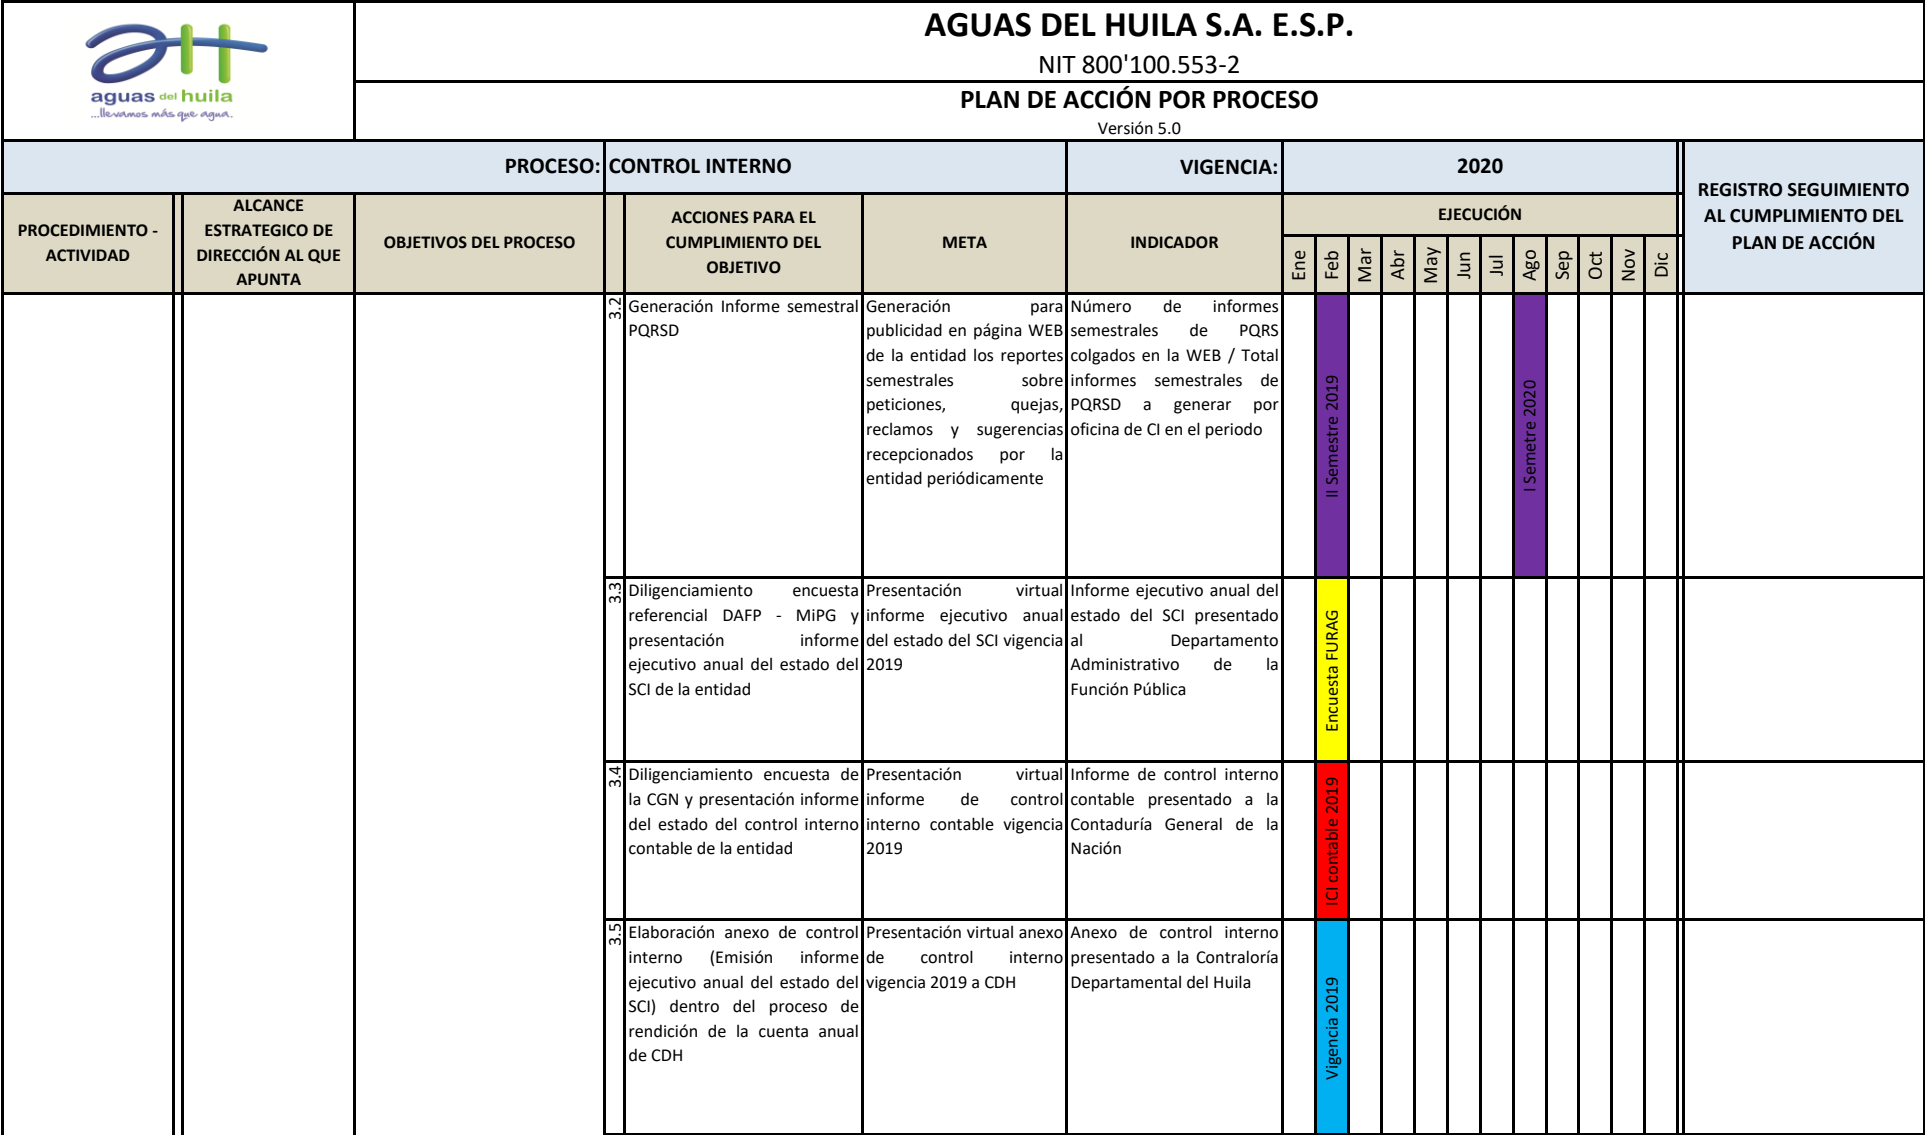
aguas del huila
...llevamos más que agua.

AGUAS DEL HUILA S.A. E.S.P.
NIT 800'100.553-2
PLAN DE ACCIÓN POR PROCESO
Versión 5.0

PROCESO: CONTROL INTERNO | VIGENCIA: 2020

| PROCEDIMIENTO - ACTIVIDAD | ALCANCE ESTRATEGICO DE DIRECCIÓN AL QUE APUNTA | OBJETIVOS DEL PROCESO | | ACCIONES PARA EL CUMPLIMIENTO DEL OBJETIVO | META | INDICADOR | Ene | Feb | Mar | Abr | May | Jun | Jul | Ago | Sep | Oct | Nov | Dic | REGISTRO SEGUIMIENTO AL CUMPLIMIENTO DEL PLAN DE ACCIÓN |
|---|---|---|---|---|---|---|---|---|---|---|---|---|---|---|---|---|---|---|---|
| | | | 3.2 | Generación Informe semestral PQRSD | Generación para publicidad en página WEB de la entidad los reportes semestrales sobre peticiones, quejas, reclamos y sugerencias recepcionados por la entidad periódicamente | Número de informes semestrales de PQRS colgados en la WEB / Total informes semestrales de PQRSD a generar por oficina de CI en el periodo | | II Semestre 2019 | | | | | | I Semetre 2020 | | | | | |
| | | | 3.3 | Diligenciamiento encuesta referencial DAFP - MiPG y presentación informe ejecutivo anual del estado del SCI de la entidad | Presentación virtual informe ejecutivo anual del estado del SCI vigencia 2019 | Informe ejecutivo anual del estado del SCI presentado al Departamento Administrativo de la Función Pública | | Encuesta FURAG | | | | | | | | | | | |
| | | | 3.4 | Diligenciamiento encuesta de la CGN y presentación informe del estado del control interno contable de la entidad | Presentación virtual informe de control interno contable vigencia 2019 | Informe de control interno contable presentado a la Contaduría General de la Nación | | ICI contable 2019 | | | | | | | | | | | |
| | | | 3.5 | Elaboración anexo de control interno (Emisión informe ejecutivo anual del estado del SCI) dentro del proceso de rendición de la cuenta anual de CDH | Presentación virtual anexo de control interno vigencia 2019 a CDH | Anexo de control interno presentado a la Contraloría Departamental del Huila | | Vigencia 2019 | | | | | | | | | | | |

EJECUCIÓN